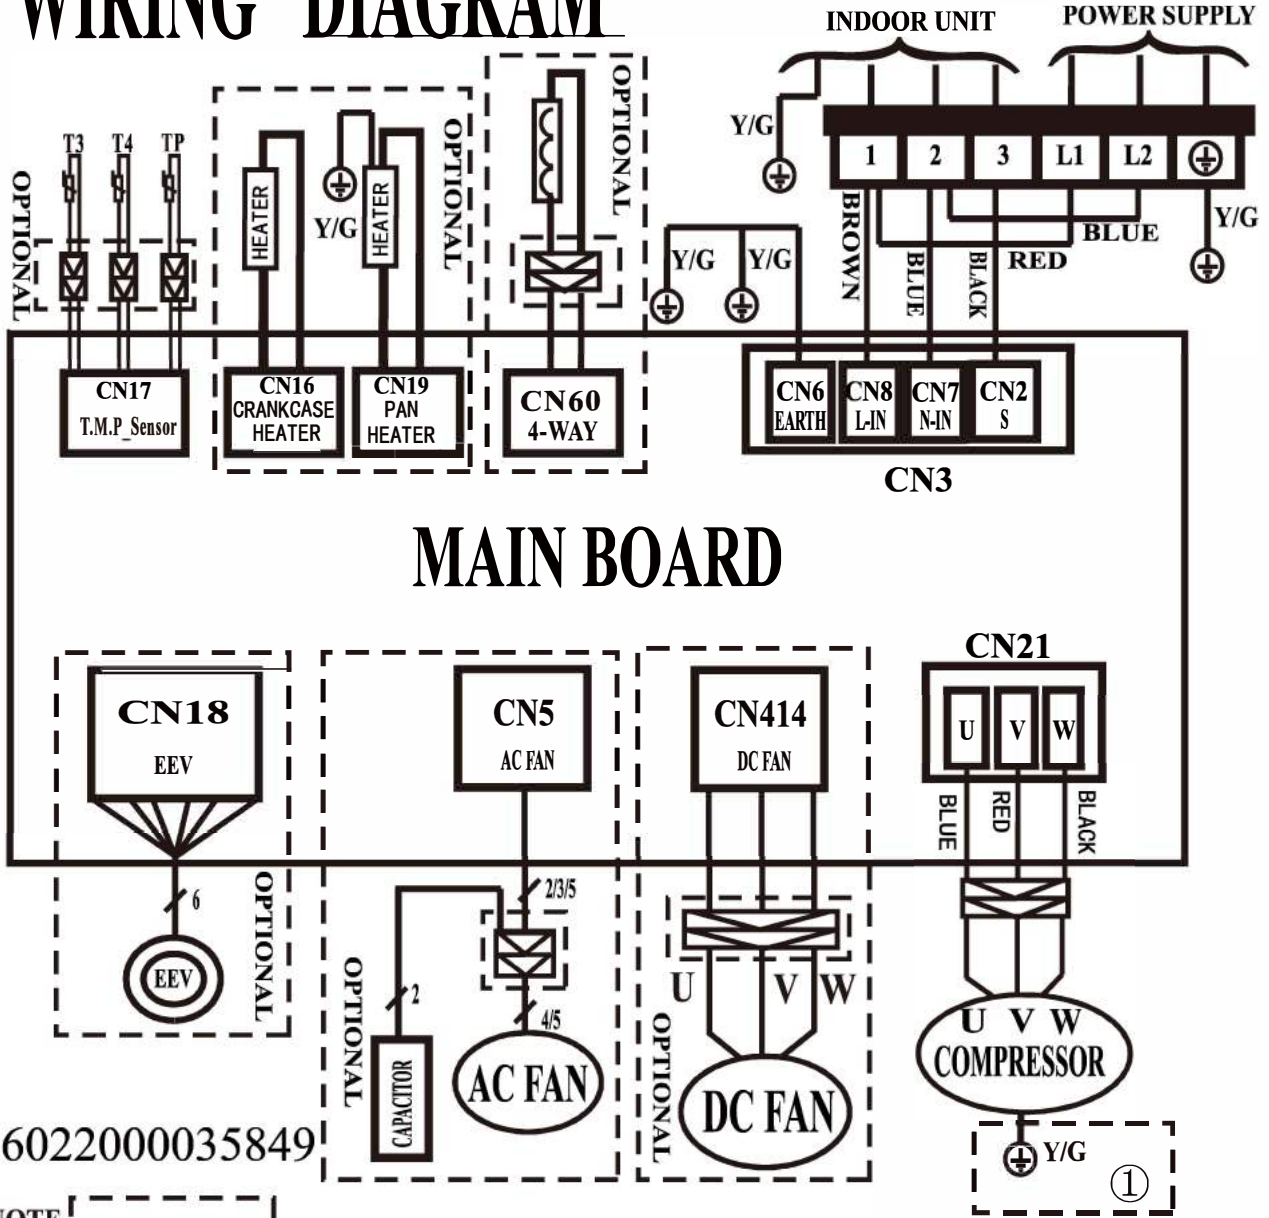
WIRING DIAGRAM

INDOOR UNIT
POWER SUPPLY

Y/G
1 2 3 L1 L2
Y/G
BROWN
BLUE
BLACK
RED
BLUE

OPTIONAL
T3 T4 TP
HEATER
Y/G
HEATER
OPTIONAL
OPTIONAL
Y/G Y/G

CN17
T.M.P_Sensor
CN16
CRANKCASE HEATER
CN19
PAN HEATER
CN60
4-WAY
CN6
EARTH
CN8
L-IN
CN7
N-IN
CN2
S
CN3

MAIN BOARD

CN18
EEV
CN5
AC FAN
CN414
DC FAN
CN21
U V W
BLUE
RED
BLACK

6
EEV
OPTIONAL
2/3/5
2
4/5
OPTIONAL
CAPACITOR
AC FAN
U V W
OPTIONAL
DC FAN
U V W
COMPRESSOR
Y/G
①

6022000035849

NOTE